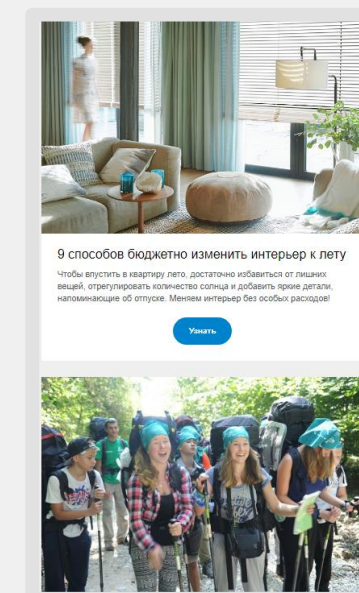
9 способов бюджетно изменить интерьер к лету

Чтобы впустить в квартиру лето, достаточно избавиться от лишних вещей, отрегулировать количество солнца и добавить яркие детали, напоминающие об отпуске. Меняем интерьер без особых расходов!

Узнать